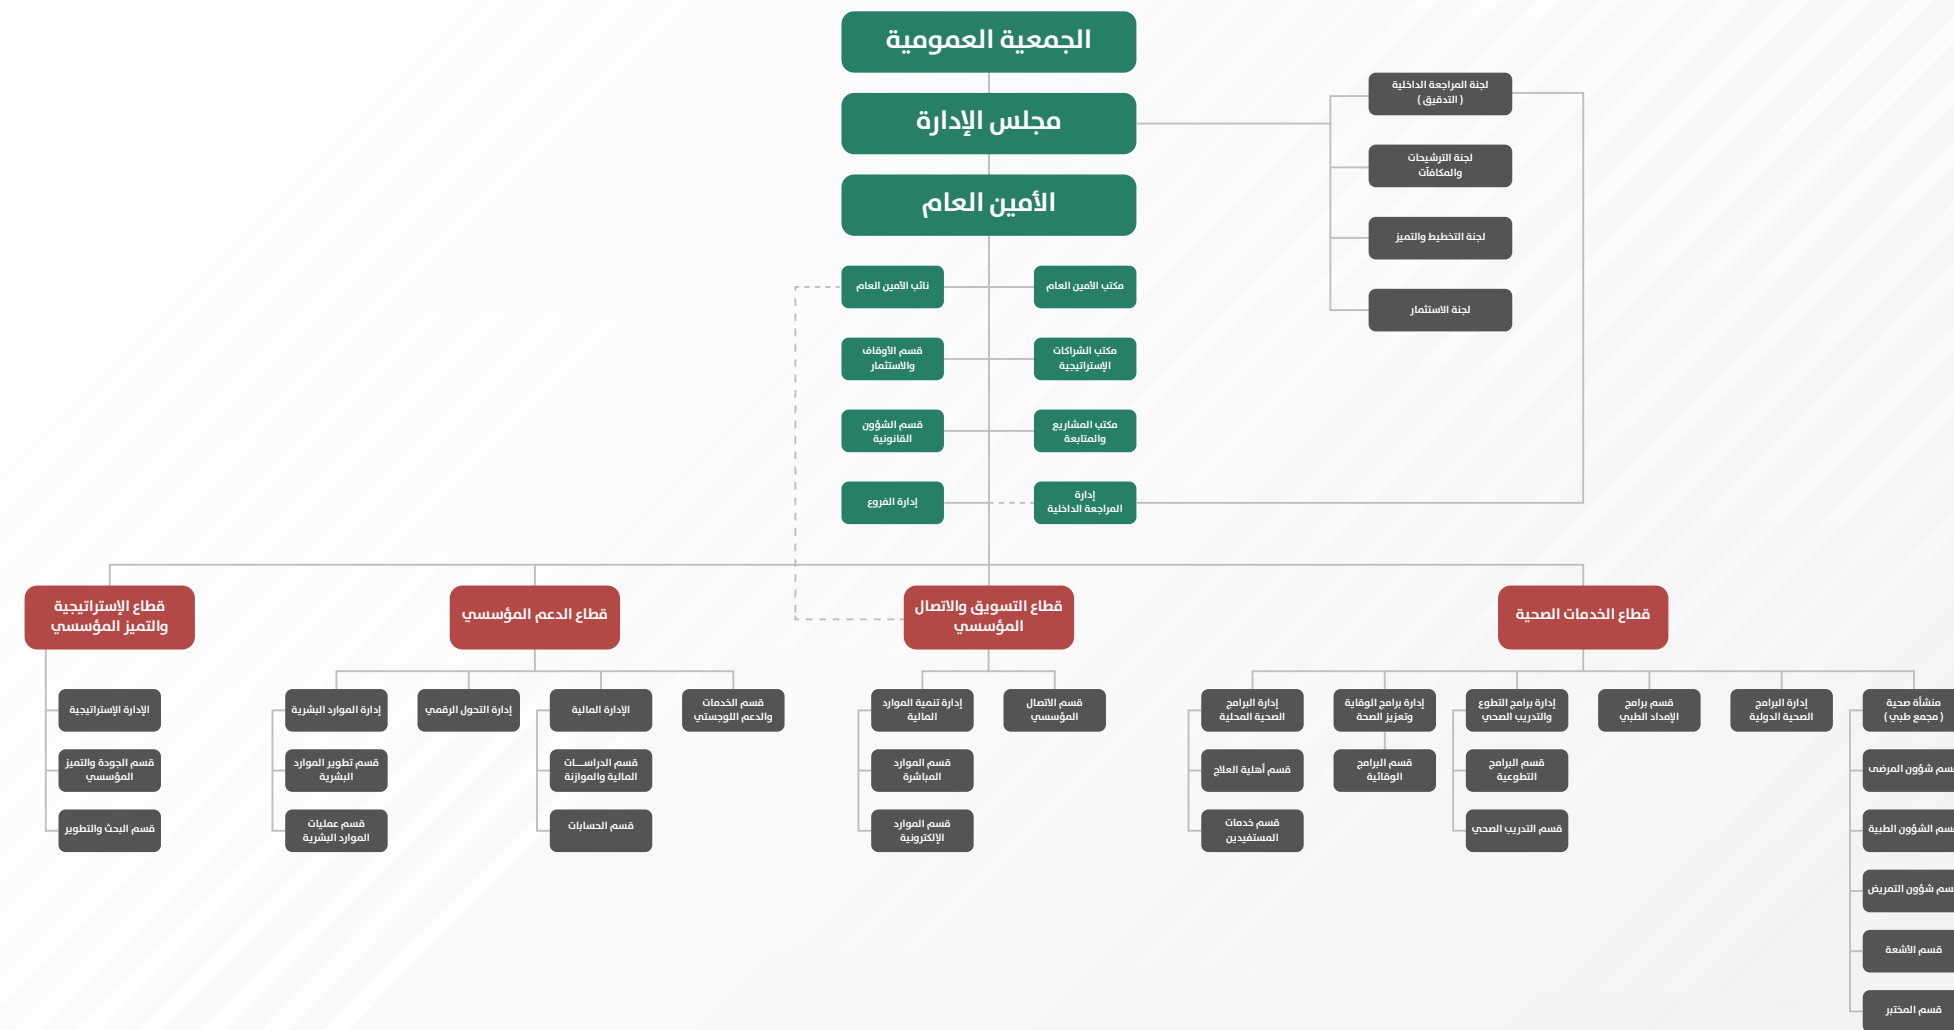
الجمعية العمومية

مجلس الإدارة

الأمين العام

لجنة المراجعة الداخلية ( التدقيق )

لجنة الترشيحات والمكافآت

لجنة التخطيط والتميز

لجنة الاستثمار

مكتب الأمين العام

نائب الأمين العام

مكتب الشراكات الإستراتيجية

قسم الأوقاف والاستثمار

مكتب المشاريع والمتابعة

قسم الشؤون القانونية

إدارة المراجعة الداخلية

إدارة الفروع

قطاع الخدمات الصحية

قطاع التسويق والاتصال المؤسسي

قطاع الدعم المؤسسي

قطاع الإستراتيجية والتميز المؤسسي

منشأة صحية ( مجمع طبي )

قسم شؤون المرضى

قسم الشؤون الطبية

قسم شؤون التمريض

قسم الأشعة

قسم المختبر

إدارة البرامج الصحية الدولية

قسم برامج الإمداد الطبي

إدارة برامج التطوع والتدريب الصحي

قسم البرامج التطوعية

قسم التدريب الصحي

إدارة برامج الوقاية وتعزيز الصحة

قسم البرامج الوقائية

إدارة البرامج الصحية المحلية

قسم أهلية العلاج

قسم خدمات المستفيدين

قسم الاتصال المؤسسي

إدارة تنمية الموارد المالية

قسم الموارد المباشرة

قسم الموارد الإلكترونية

قسم الخدمات والدعم اللوجستي

الإدارة المالية

قسم الدراســات المالية والموازنة

قسم الحسابات

إدارة التحول الرقمي

إدارة الموارد البشرية

قسم تطوير الموارد البشرية

قسم عمليات الموارد البشرية

الإدارة الإستراتيجية

قسم الجودة والتميز المؤسسي

قسم البحث والتطوير